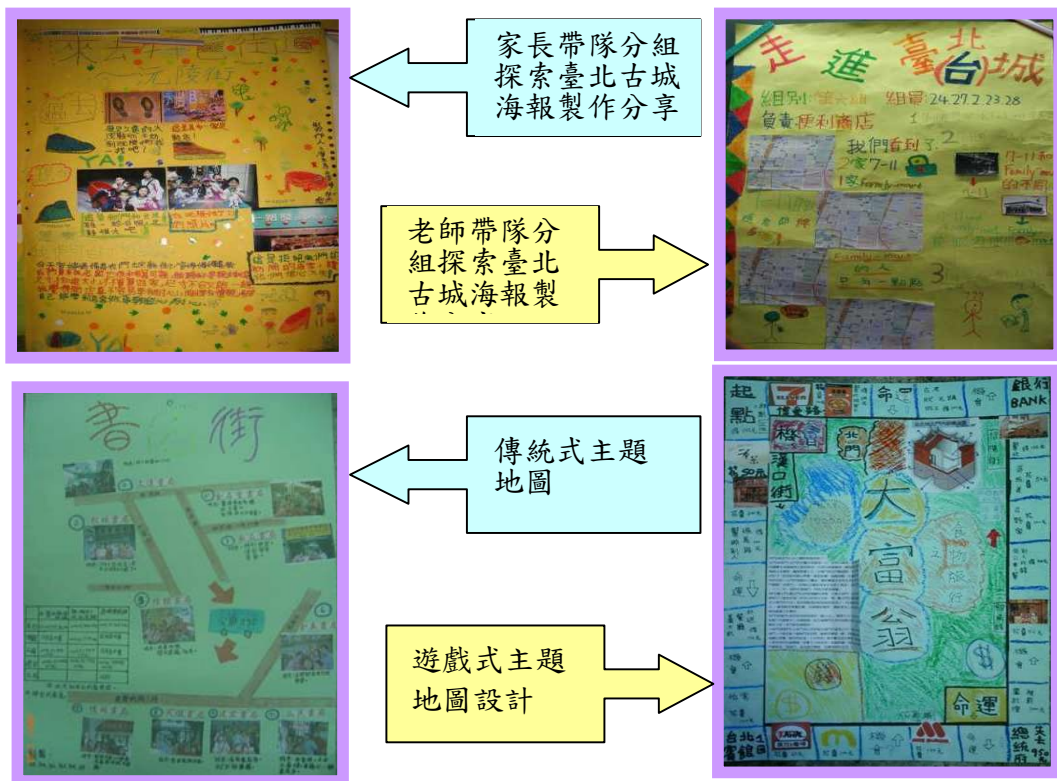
家長帶隊分組探索臺北古城海報製作分享

老師帶隊分組探索臺北古城海報製

傳統式主題地圖

遊戲式主題地圖設計

走進臺北(台)城

組別 組員 24.27.2.23.28

負責 便利商店

我們看到了

書街

大富翁

起點

銀行 BANK

命運